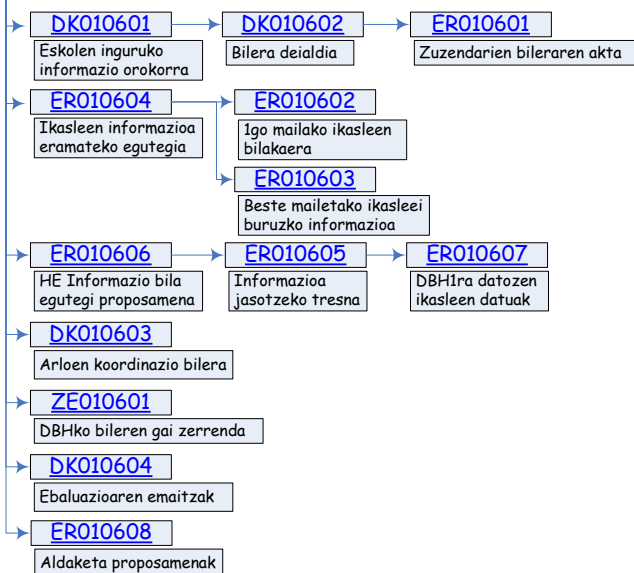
DK010601
Eskolen inguruko informazio orokorra

DK010602
Bilera deialdia

ER010601
Zuzendarien bileraren akta

ER010604
Ikasleen informazioa eramateko egutegia

ER010602
1go mailako ikasleen bilakaera

ER010603
Beste maileetako ikasleei buruzko informazioa

ER010606
HE Informazio bila egutegi proposamena

ER010605
Informazioa jasotzeko tresna

ER010607
DBH1ra datozen ikasleen datuak

DK010603
Arloen koordinazio bilera

ZE010601
DBHko bileren gai zerrenda

DK010604
Ebaluazioaren emaitzak

ER010608
Aldaketa proposamenak